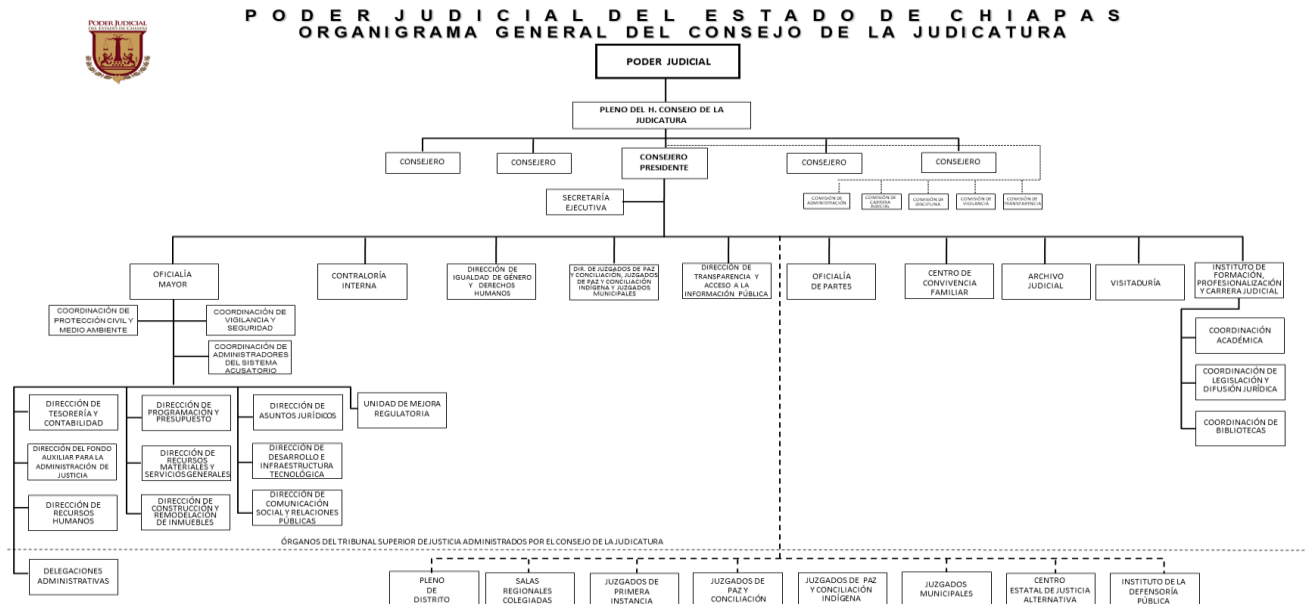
PODER JUDICIAL DEL ESTADO DE CHIAPAS

PODER JUDICIAL DEL ESTADO DE CHIAPAS
ORGANIGRAMA GENERAL DEL CONSEJO DE LA JUDICATURA

PODER JUDICIAL

PLENO DEL H. CONSEJO DE LA JUDICATURA

CONSEJERO

CONSEJERO

CONSEJERO PRESIDENTE

CONSEJERO

CONSEJERO

COMISIÓN DE ADMINISTRACIÓN

COMISIÓN DE CARRERA JUDICIAL

COMISIÓN DE DISCIPLINA

COMISIÓN DE VIGILANCIA

COMISIÓN DE TRANSPARENCIA

SECRETARÍA EJECUTIVA

OFICIALÍA MAYOR

CONTRALORÍA INTERNA

DIRECCIÓN DE IGUALDAD DE GÉNERO Y DERECHOS HUMANOS

DIR. DE JUZGADOS DE PAZ Y CONCILIACIÓN, JUZGADOS DE PAZ Y CONCILIACIÓN INDÍGENA Y JUZGADOS MUNICIPALES

DIRECCIÓN DE TRANSPARENCIA Y ACCESO A LA INFORMACIÓN PÚBLICA

OFICIALÍA DE PARTES

CENTRO DE CONVIVENCIA FAMILIAR

ARCHIVO JUDICIAL

VISITADURÍA

INSTITUTO DE FORMACIÓN, PROFESIONALIZACIÓN Y CARRERA JUDICIAL

COORDINACIÓN DE PROTECCIÓN CIVIL Y MEDIO AMBIENTE

COORDINACIÓN DE VIGILANCIA Y SEGURIDAD

COORDINACIÓN DE ADMINISTRADORES DEL SISTEMA ACUSATORIO

COORDINACIÓN ACADÉMICA

COORDINACIÓN DE LEGISLACIÓN Y DIFUSIÓN JURÍDICA

COORDINACIÓN DE BIBLIOTECAS

DIRECCIÓN DE TESORERÍA Y CONTABILIDAD

DIRECCIÓN DE PROGRAMACIÓN Y PRESUPUESTO

DIRECCIÓN DE ASUNTOS JURÍDICOS

UNIDAD DE MEJORA REGULATORIA

DIRECCIÓN DEL FONDO AUXILIAR PARA LA ADMINISTRACIÓN DE JUSTICIA

DIRECCIÓN DE RECURSOS MATERIALES Y SERVICIOS GENERALES

DIRECCIÓN DE DESARROLLO E INFRAESTRUCTURA TECNOLÓGICA

DIRECCIÓN DE RECURSOS HUMANOS

DIRECCIÓN DE CONSTRUCCIÓN Y REMODELACIÓN DE INMUEBLES

DIRECCIÓN DE COMUNICACIÓN SOCIAL Y RELACIONES PÚBLICAS

ÓRGANOS DEL TRIBUNAL SUPERIOR DE JUSTICIA ADMINISTRADOS POR EL CONSEJO DE LA JUDICATURA

DELEGACIONES ADMINISTRATIVAS

PLENO DE DISTRITO

SALAS REGIONALES COLEGIADAS

JUZGADOS DE PRIMERA INSTANCIA

JUZGADOS DE PAZ Y CONCILIACIÓN

JUZGADOS DE PAZ Y CONCILIACIÓN INDÍGENA

JUZGADOS MUNICIPALES

CENTRO ESTATAL DE JUSTICIA ALTERNATIVA

INSTITUTO DE LA DEFENSORÍA PÚBLICA